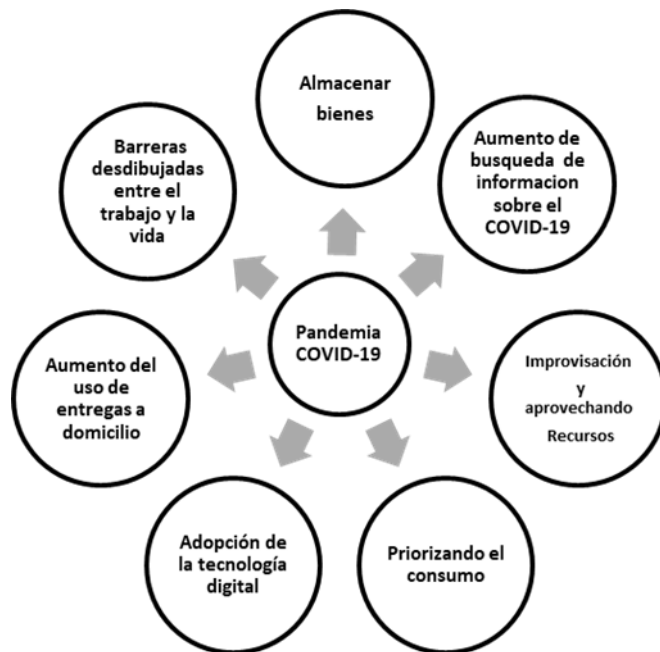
Pandemia COVID-19

Almacenar bienes

Aumento de busqueda de informacion sobre el COVID-19

Improvisación y aprovechando Recursos

Priorizando el consumo

Adopción de la tecnología digital

Aumento del uso de entregas a domicilio

Barreras desdibujadas entre el trabajo y la vida